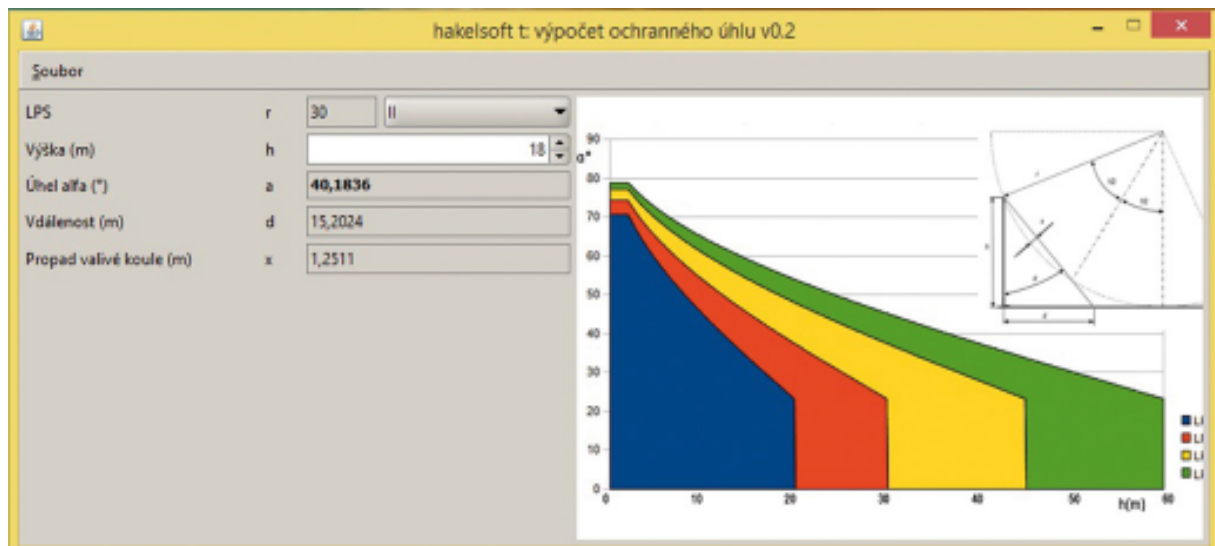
hakelsoft t: výpočet ochranného úhlu v0.2

Soubor

LPS r 30 II

Výška (m) h 18

Úhel alfa (°) a 40,1836

Vdálenost (m) d 15,2024

Propad valivé koule (m) x 1,2511

90
α°
80
70
60
50
40
30
20
10
0
0 10 20 30 40 50 60
h(m)

LI
LI
LI
LI